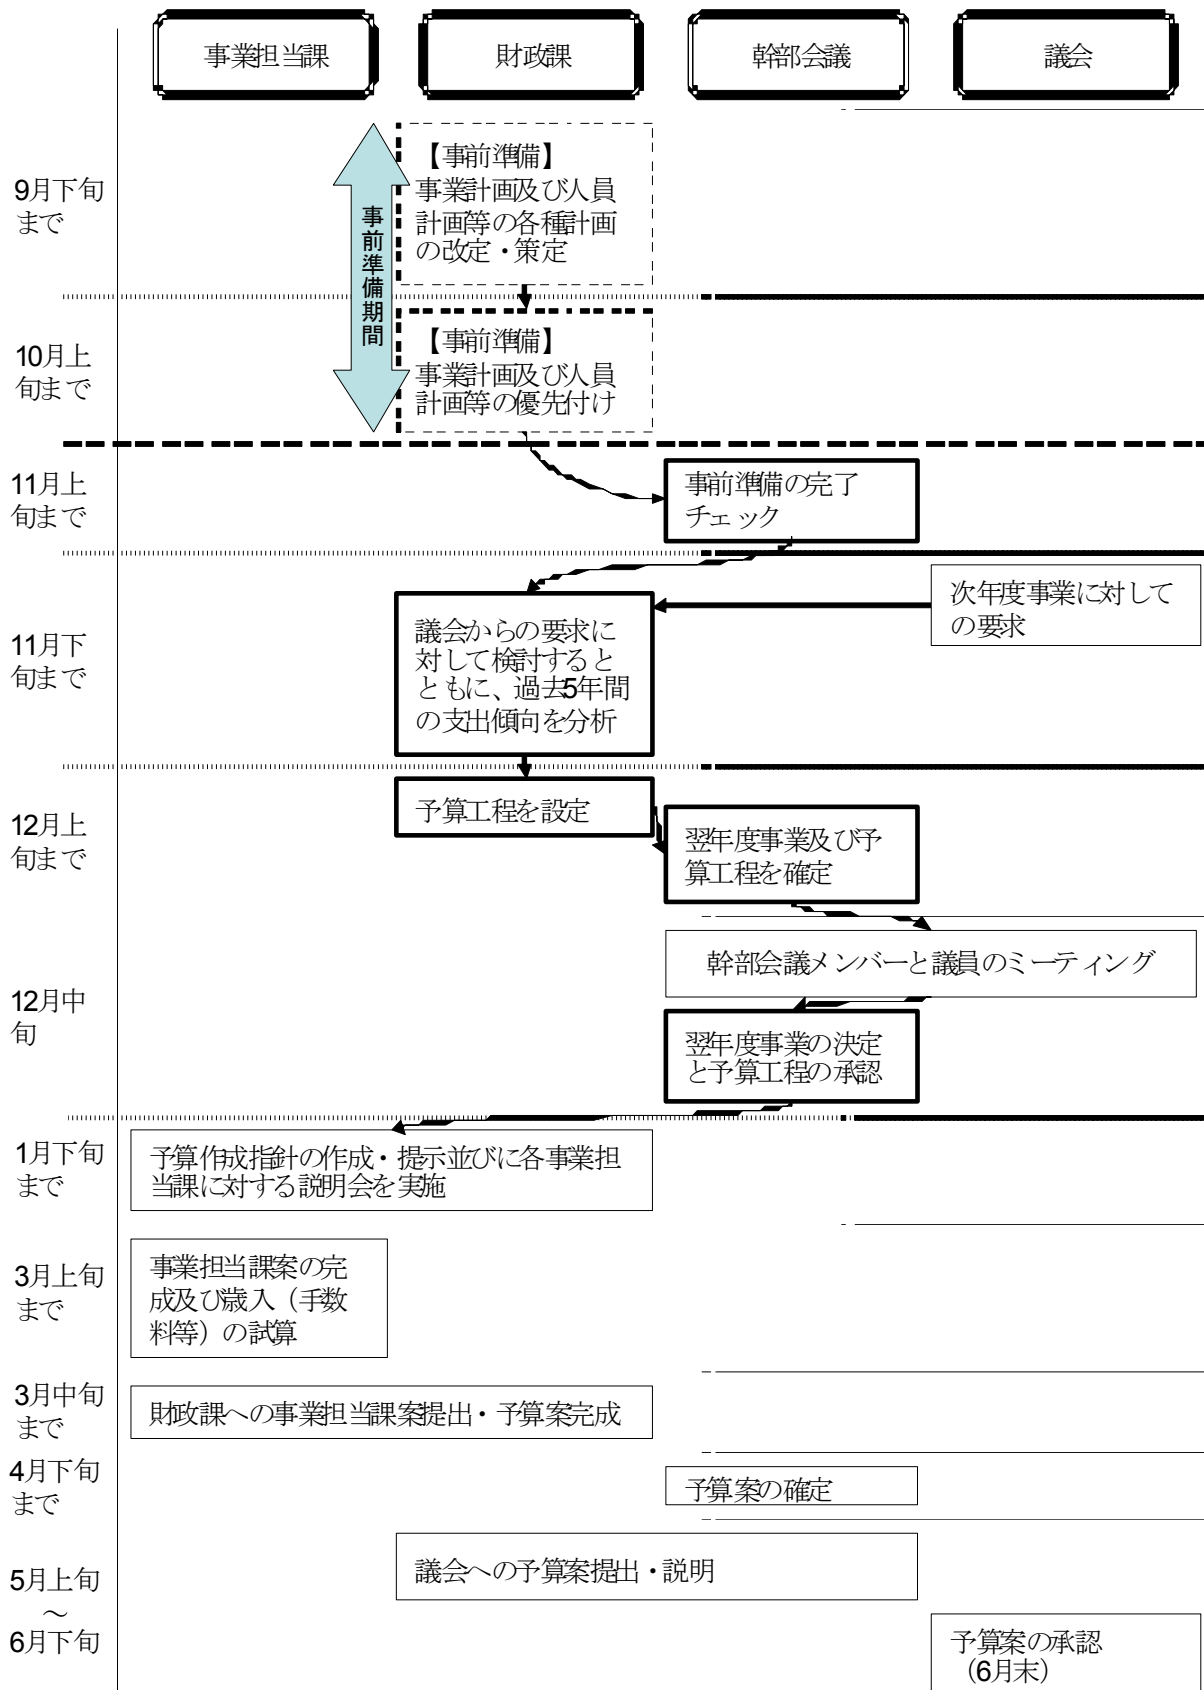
事業担当課

財政課

幹部会議

議会

9月下旬まで

事前準備期間

【事前準備】
事業計画及び人員計画等の各種計画の改定・策定

10月上旬まで

【事前準備】
事業計画及び人員計画等の優先付け

11月上旬まで

事前準備の完了チェック

11月下旬まで

次年度事業に対しての要求

議会からの要求に対して検討するとともに、過去5年間の支出傾向を分析

12月上旬まで

予算工程を設定

翌年度事業及び予算工程を確定

12月中旬

幹部会議メンバーと議員のミーティング

翌年度事業の決定と予算工程の承認

1月下旬まで

予算作成指針の作成・提示並びに各事業担当課に対する説明会を実施

3月上旬まで

事業担当課案の完成及び歳入（手数料等）の試算

3月中旬まで

財政課への事業担当課案提出・予算案完成

4月下旬まで

予算案の確定

5月上旬
～
6月下旬

議会への予算案提出・説明

予算案の承認
（6月末）